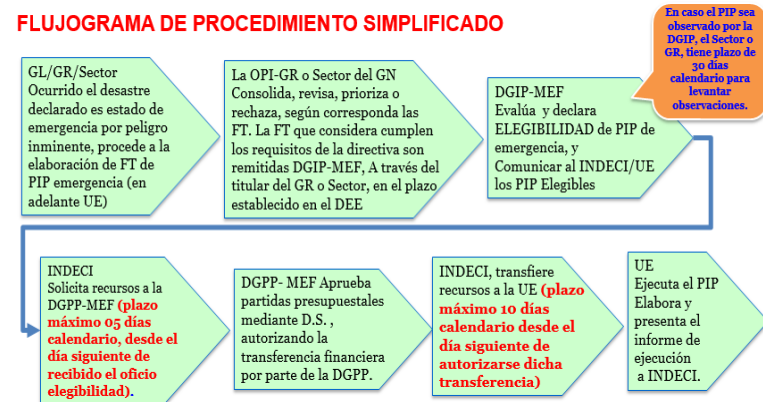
FLUJOGRAMA DE PROCEDIMIENTO SIMPLIFICADO

En caso el PIP sea observado por la DGIP, el Sector o GR, tiene plazo de 30 días calendario para levantar observaciones.

GL/GR/Sector
Ocurrido el desastre declarado es estado de emergencia por peligro inminente, procede a la elaboración de FT de PIP emergencia (en adelante UE)

La OPI-GR o Sector del GN Consolida, revisa, prioriza o rechaza, según corresponda las FT. La FT que considera cumplen los requisitos de la directiva son remitidas DGIP-MEF, A través del titular del GR o Sector, en el plazo establecido en el DEE

DGIP-MEF
Evalúa y declara ELEGIBILIDAD de PIP de emergencia, y Comunicar al INDECI/UE los PIP Elegibles

INDECI
Solicita recursos a la DGPP-MEF (plazo máximo 05 días calendario, desde el día siguiente de recibido el oficio elegibilidad).

DGPP- MEF Aprueba partidas presupuestales mediante D.S. , autorizando la transferencia financiera por parte de la DGPP.

INDECI, transfiere recursos a la UE (plazo máximo 10 días calendario desde el día siguiente de autorizarse dicha transferencia)

UE
Ejecuta el PIP
Elabora y presenta el informe de ejecución a INDECI.